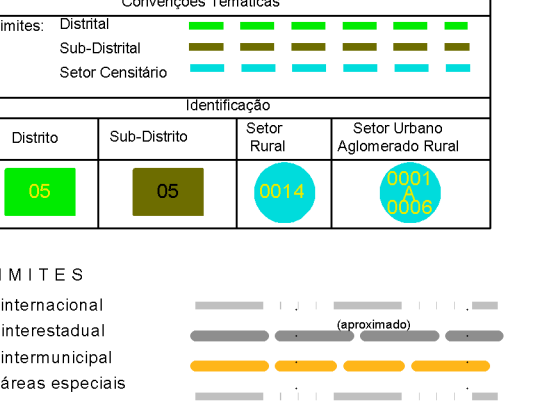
Convenções Temáticas

imites: Distrital

Sub-Distrital

Setor Censitário

Identificação

| Distrito | Sub-Distrito | Setor Rural | Setor Urbano Aglomerado Rural |
|---|---|---|---|
| 05 | 05 | 0014 | 0001 A 0006 |

IMITES

internacional

interestadual

(aproximado)

intermunicipal

áreas especiais